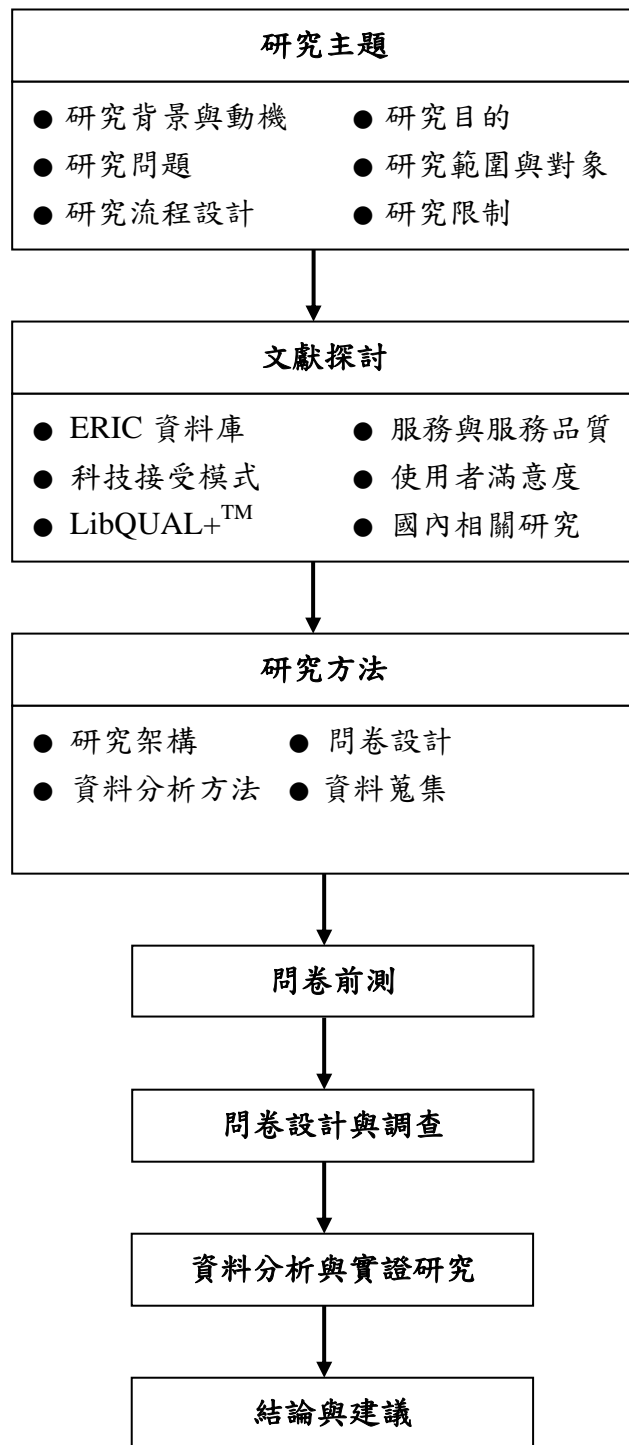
研究主題

● 研究背景與動機
● 研究目的
● 研究問題
● 研究範圍與對象
● 研究流程設計
● 研究限制

文獻探討

● ERIC 資料庫
● 服務與服務品質
● 科技接受模式
● 使用者滿意度
● LibQUAL+$^{TM}$
● 國內相關研究

研究方法

● 研究架構
● 問卷設計
● 資料分析方法
● 資料蒐集

問卷前測

問卷設計與調查

資料分析與實證研究

結論與建議